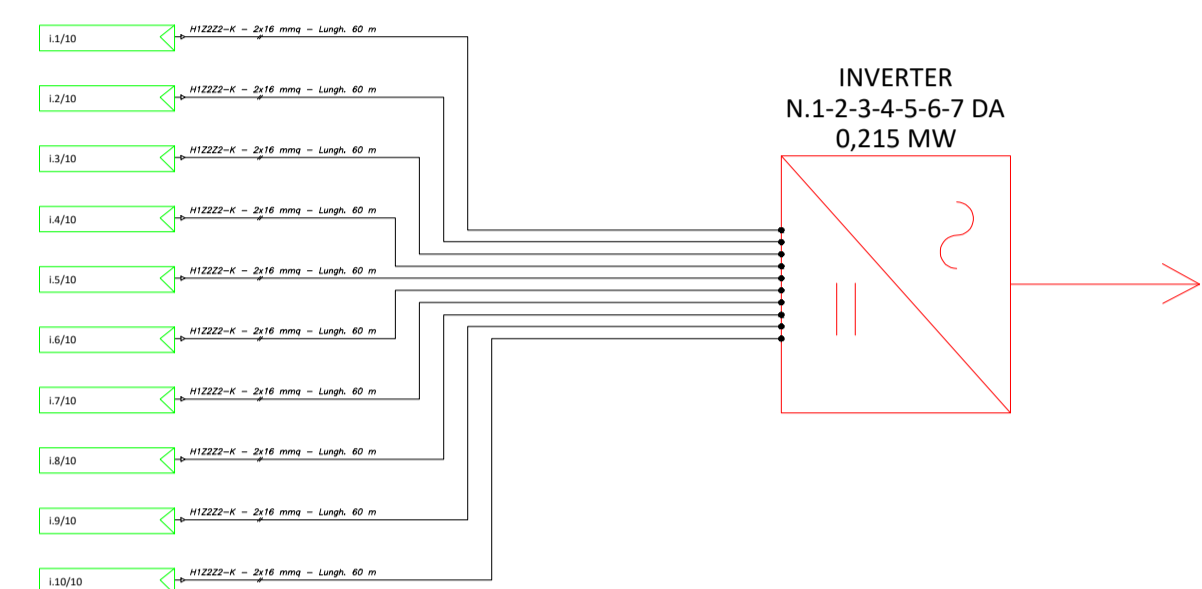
i.1/10
H1Z2Z2-K – 2x16 mmq – Lungh. 60 m

i.2/10
H1Z2Z2-K – 2x16 mmq – Lungh. 60 m

i.3/10
H1Z2Z2-K – 2x16 mmq – Lungh. 60 m

i.4/10
H1Z2Z2-K – 2x16 mmq – Lungh. 60 m

i.5/10
H1Z2Z2-K – 2x16 mmq – Lungh. 60 m

i.6/10
H1Z2Z2-K – 2x16 mmq – Lungh. 60 m

i.7/10
H1Z2Z2-K – 2x16 mmq – Lungh. 60 m

i.8/10
H1Z2Z2-K – 2x16 mmq – Lungh. 60 m

i.9/10
H1Z2Z2-K – 2x16 mmq – Lungh. 60 m

i.10/10
H1Z2Z2-K – 2x16 mmq – Lungh. 60 m

INVERTER
N.1-2-3-4-5-6-7 DA
0,215 MW